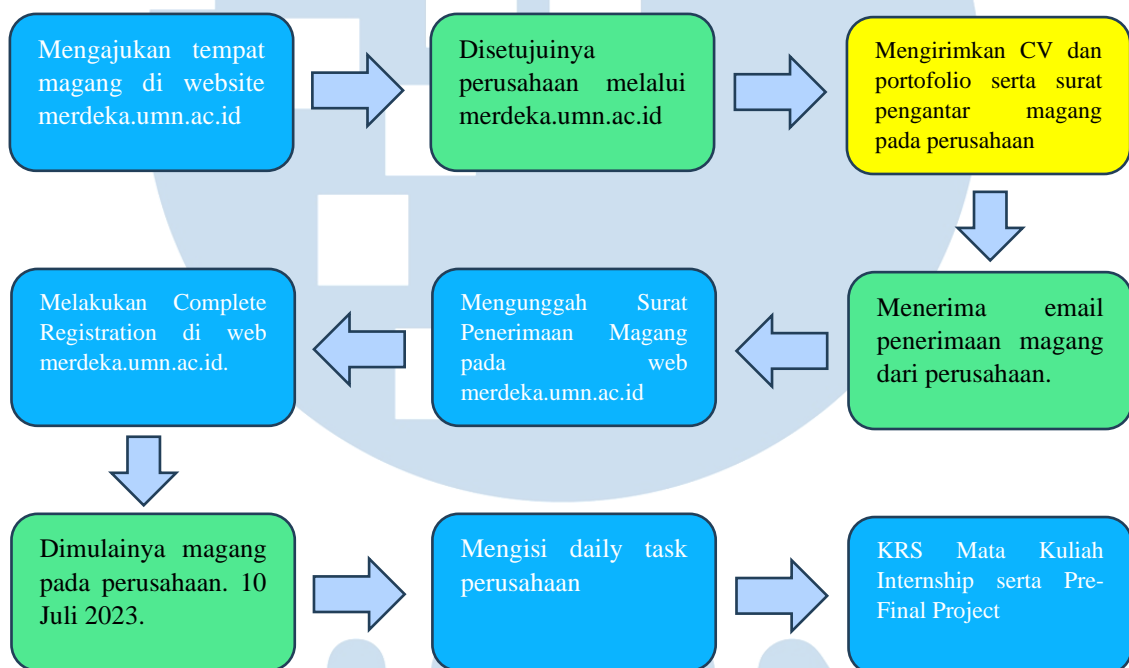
Mengajukan tempat magang di website merdeka.umn.ac.id

Disetujuinya perusahaan melalui merdeka.umn.ac.id

Mengirimkan CV dan portofolio serta surat pengantar magang pada perusahaan

Menerima email penerimaan magang dari perusahaan.

Mengunggah Surat Penerimaan Magang pada web merdeka.umn.ac.id

Melakukan Complete Registration di web merdeka.umn.ac.id.

Dimulainya magang pada perusahaan. 10 Juli 2023.

Mengisi daily task perusahaan

KRS Mata Kuliah Internship serta Pre-Final Project